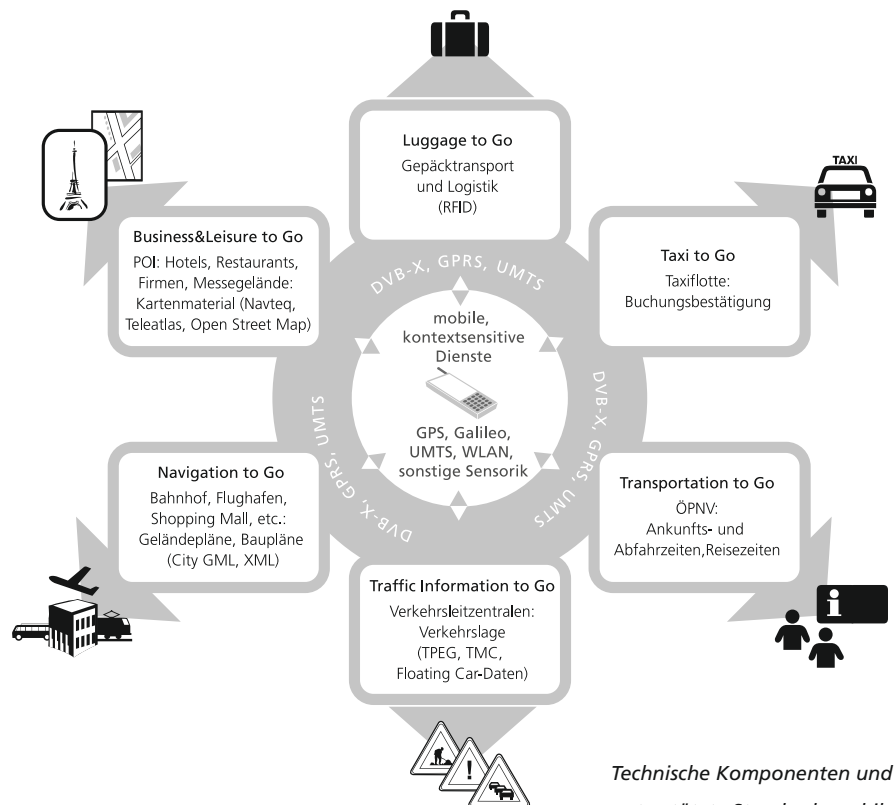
Luggage to Go
Gepäcktransport und Logistik (RFID)

TAXI

Business&Leisure to Go
POI: Hotels, Restaurants, Firmen, Messegelände: Kartenmaterial (Navteq, Teleatlas, Open Street Map)

Taxi to Go
Taxiflotte: Buchungsbestätigung

DVB-X, GPRS, UMTS

mobile, kontextsensitive Dienste

DVB-X, GPRS, UMTS

DVB-X, GPRS, UMTS

GPS, Galileo, UMTS, WLAN, sonstige Sensorik

Navigation to Go
Bahnhof, Flughafen, Shopping Mall, etc.: Geländepläne, Baupläne (City GML, XML)

Transportation to Go
ÖPNV: Ankunfts- und Abfahrzeiten,Reisezeiten

Traffic Information to Go
Verkehrsleitzentralen: Verkehrslage (TPEG, TMC, Floating Car-Daten)

Technische Komponenten und